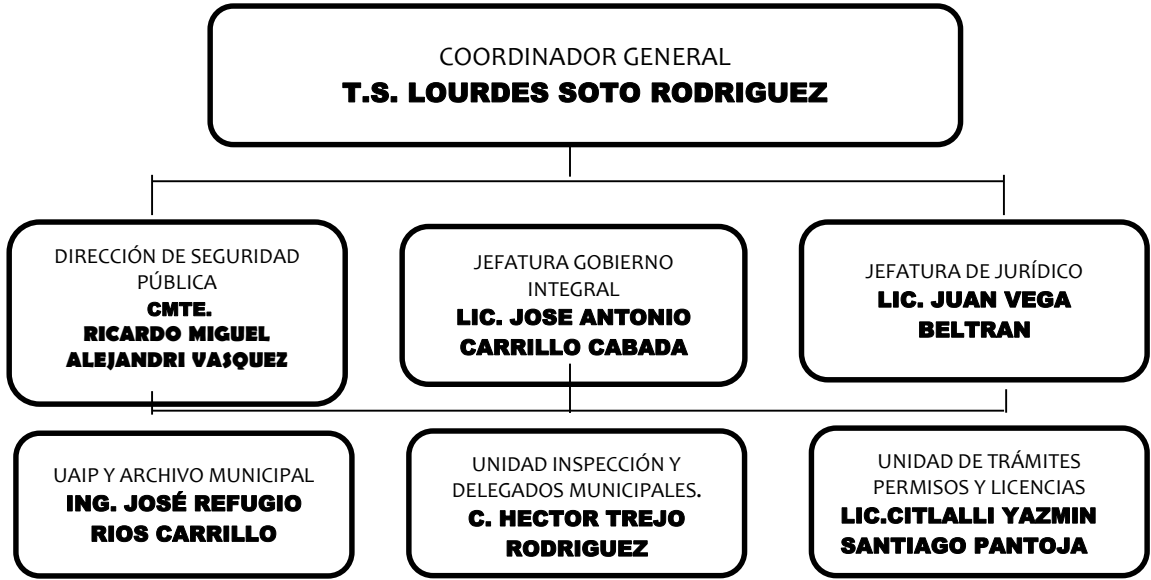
COORDINADOR GENERAL
T.S. LOURDES SOTO RODRIGUEZ

DIRECCIÓN DE SEGURIDAD PÚBLICA
CMTE. RICARDO MIGUEL ALEJANDRI VASQUEZ

JEFATURA GOBIERNO INTEGRAL
LIC. JOSE ANTONIO CARRILLO CABADA

JEFATURA DE JURÍDICO
LIC. JUAN VEGA BELTRAN

UAIP Y ARCHIVO MUNICIPAL
ING. JOSÉ REFUGIO RIOS CARRILLO

UNIDAD INSPECCIÓN Y DELEGADOS MUNICIPALES.
C. HECTOR TREJO RODRIGUEZ

UNIDAD DE TRÁMITES PERMISOS Y LICENCIAS
LIC.CITLALLI YAZMIN SANTIAGO PANTOJA